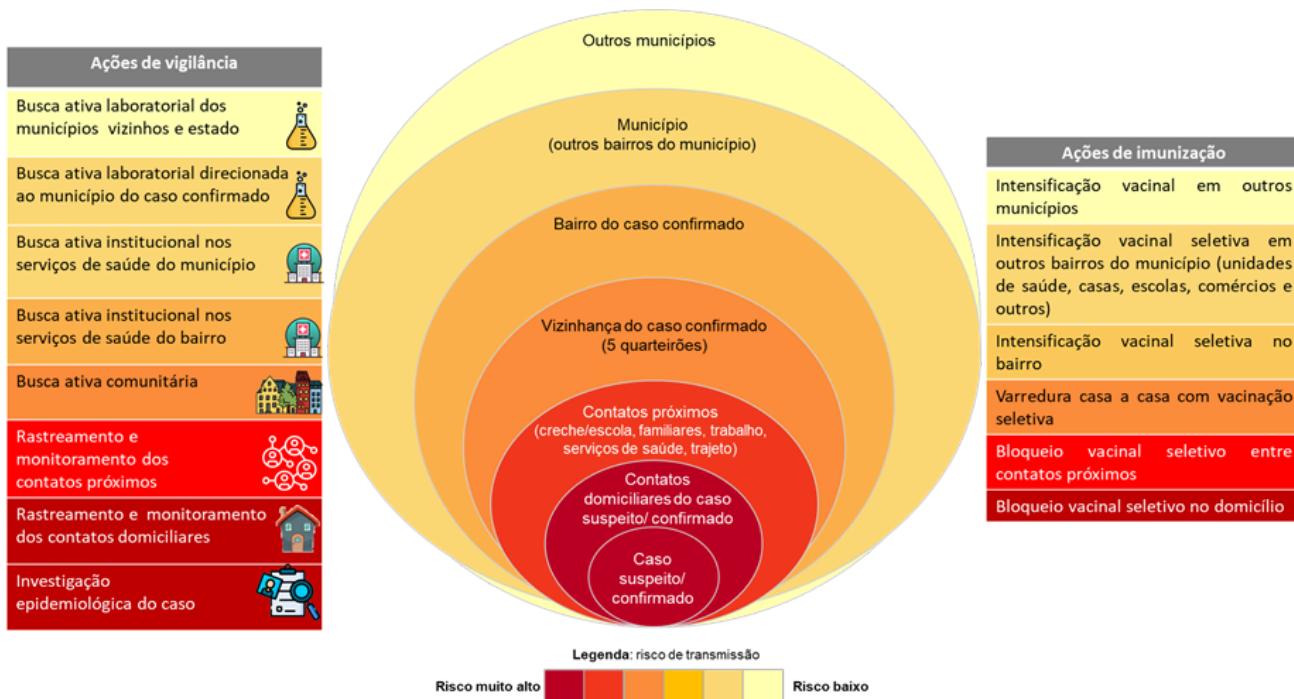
Ações de vigilância

Busca ativa laboratorial dos municípios vizinhos e estado

Busca ativa laboratorial direcionada ao município do caso confirmado

Busca ativa institucional nos serviços de saúde do município

Busca ativa institucional nos serviços de saúde do bairro

Busca ativa comunitária

Rastreamento e monitoramento dos contatos próximos

Rastreamento e monitoramento dos contatos domiciliares

Investigação epidemiológica do caso

Outros municípios

Município
(outros bairros do município)

Bairro do caso confirmado

Vizinhança do caso confirmado
(5 quarteirões)

Contatos próximos
(creche/escola, familiares, trabalho, serviços de saúde, trajeto)

Contatos domiciliares do caso suspeito/ confirmado

Caso suspeito/ confirmado

Ações de imunização

Intensificação vacinal em outros municípios

Intensificação vacinal seletiva em outros bairros do município (unidades de saúde, casas, escolas, comércios e outros)

Intensificação vacinal seletiva no bairro

Varredura casa a casa com vacinação seletiva

Bloqueio vacinal seletivo entre contatos próximos

Bloqueio vacinal seletivo no domicílio

Legenda: risco de transmissão

Risco muito alto

Risco baixo